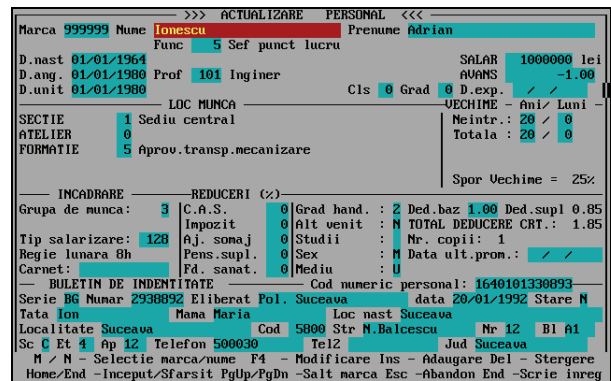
>>> ACTUALIZARE PERSONAL <<<

Marca 999999 Nume Ionescu Prenume Adrian
Func 5 Sef punct lucru
D.nast 01/01/1964 SALAR 1000000 lei
D.ang. 01/01/1980 Prof 101 Inginer AVANS -1.00
D.unit 01/01/1980 Cls 0 Grad 0 D.exp. / /

LOC MUNCA
SECTIE 1 Sediu central
ATELIER 0
FORMATIE 5 Aprov.transp.mecanizare

VECHIME - Ani/ Luni -
Neintr.: 20 / 0
Totala : 20 / 0

Spor Vechime = 25%

INCADRARE
Grupa de munca: 3
Tip salarizare: 128
Regie lunara 8h
Carnet:

REDUCERI (%)
C.A.S. 0
Impozit 0
Aj. somaj 0
Pens.supl. 0
Fd. sanat. 0

Grad hand. : 2
Alt venit : N
Studii :
Sex : M
Mediu : U

Ded.baz 1.00 Ded.supl 0.85
TOTAL DEDUCERE CRT.: 1.85
Nr. copii: 1
Data ult.prom.: / /

BULETIN DE INDENTITATE Cod numeric personal: 1640101330893
Serie BG Numar 2938892 Eliberat Pol. Suceava data 20/01/1992 Stare N
Tata Ion Mama Maria Loc nast Suceava
Localitate Suceava Cod 5800 Str N.Balcescu Nr 12 Bl A1
Sc C Et 4 Ap 12 Telefon 500030 Tel2 Jud Suceava

M / N - Selectie marca/nume F4 - Modificare Ins - Adaugare Del - Stergere
Home/End -Inceput/Sfarsit PgUp/PgDn -Salt marca Esc -Abandon End -Scrie inreg